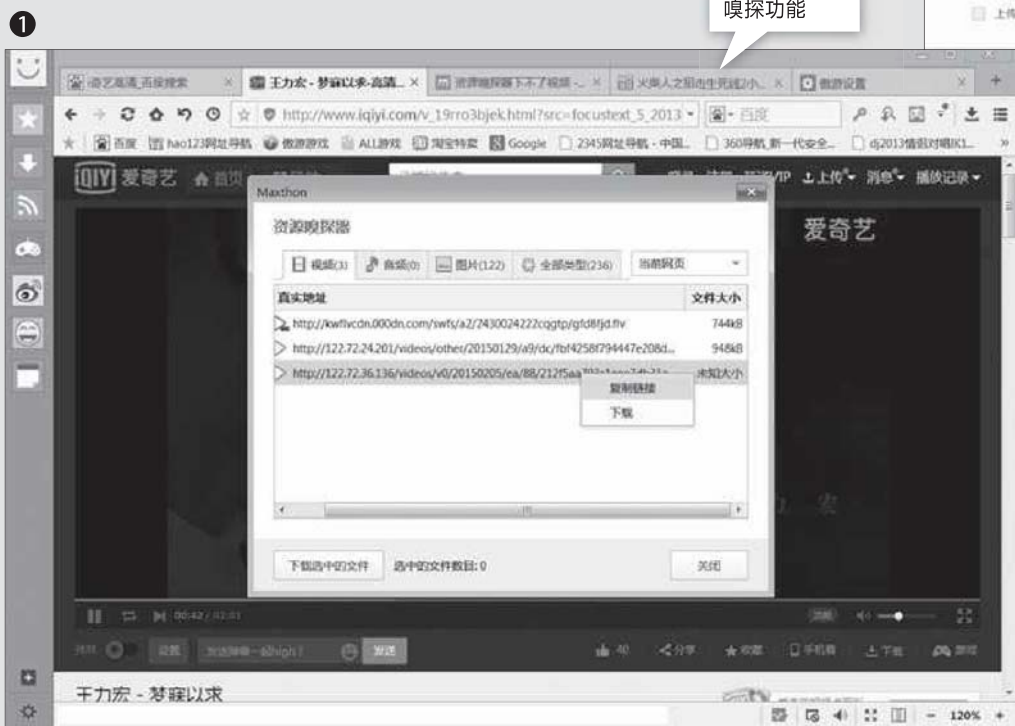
❶

嗅探功能

上传

奇艺高清_百度搜索 × 王力宏 - 梦寐以求-高清... × 资源嗅探器下不了视频 - × 火爆人之后由生死战2小... × 傲游设置 × +

http://www.iqiyi.com/v_19rro3bjek.html?src=focustext_5_2013 百度

百度 hao123网址导航 傲游游戏 ALL游戏 淘宝特卖 Google 2345网址导航 - 中国... 360导航_新一代安全... dj2013情侣对唱DJ...

爱奇艺 首页 VIP 上传 消息 播放记录

Maxthon

资源嗅探器

视频(3) 音频(0) 图片(122) 全部类型(236) 当前网页

| 真实地址 | 文件大小 |
|---|---|
| http://kwflvcdn.000dn.com/swfs/a2/2430024222cqgtp/gfd8fjd.flv | 744kB |
| http://122.72.24.201/videos/other/20150129/a9/dc/fbf4258f794447e208d... | 948kB |
| http://122.72.36.136/videos/v0/20150205/ea/88/212f5aa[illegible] | 未知大小 |

复制链接

下载

爱奇艺

下载选中的文件 选中的文件数目: 0 关闭

00:42 / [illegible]

发送

40 分享 收藏 手机看 下载 游戏

王力宏 - 梦寐以求

120%